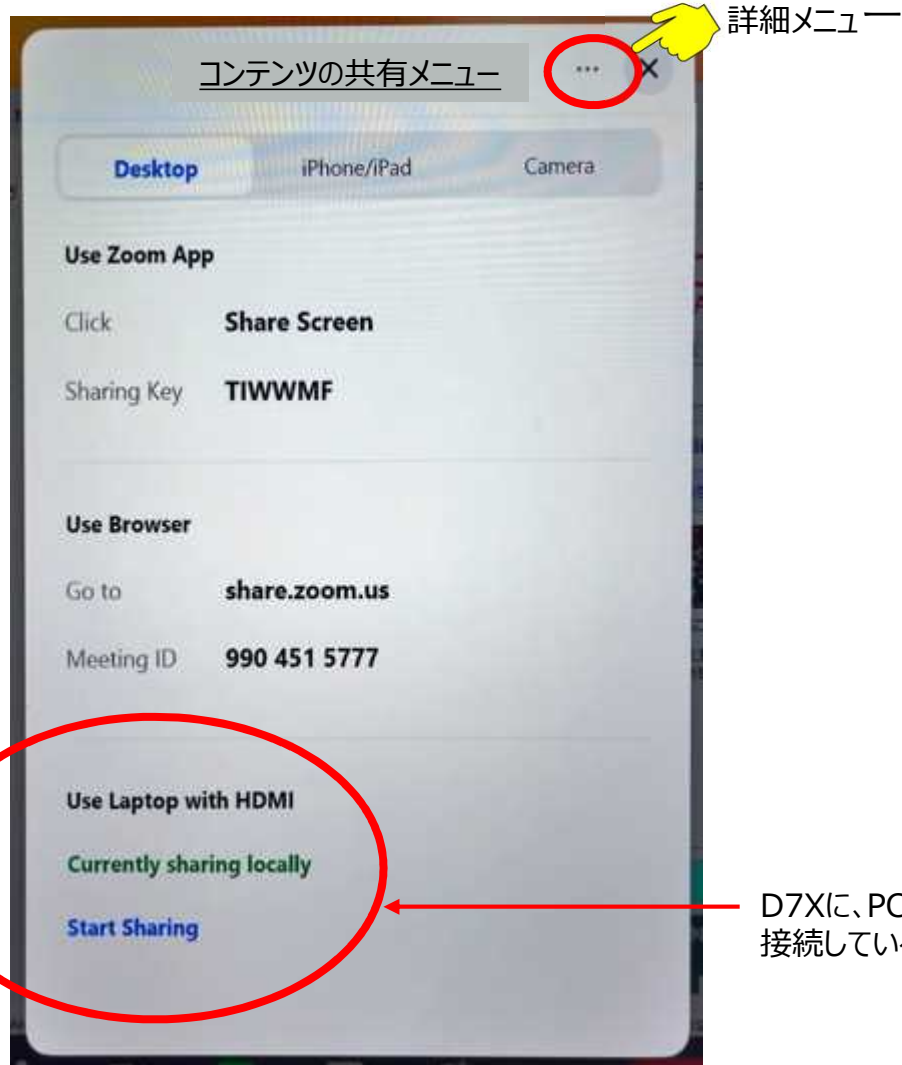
詳細メニュー

コンテンツの共有メニュー

···

Desktop iPhone/iPad Camera

Use Zoom App

Click Share Screen

Sharing Key TIWWMF

Use Browser

Go to share.zoom.us

Meeting ID 990 451 5777

Use Laptop with HDMI

Currently sharing locally

Start Sharing

D7Xに、PC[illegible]
接続してい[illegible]